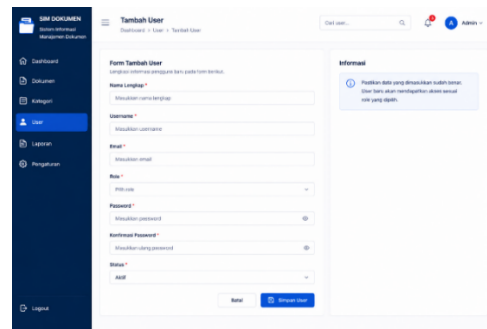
SIM DOKUMEN
Sistem Informasi Manajemen Dokumen

Dashboard
Dokumen
Kategori
User
Laporan
Pengaturan
Logout

Tambah User
Dashboard > User > Tambah User

Cari user...
Admin

Form Tambah User
Lengkapi informasi pengguna baru pada form berikut.

Nama Lengkap *
Masukkan nama lengkap

Username *
Masukkan username

Email *
Masukkan email

Role *
Pilih role

Password *
Masukkan password

Konfirmasi Password *
Masukkan ulang password

Status *
Aktif

Batal
Simpan User

Informasi
Pastikan data yang dimasukkan sudah benar. User baru akan mendapatkan akses sesuai role yang dipilih.